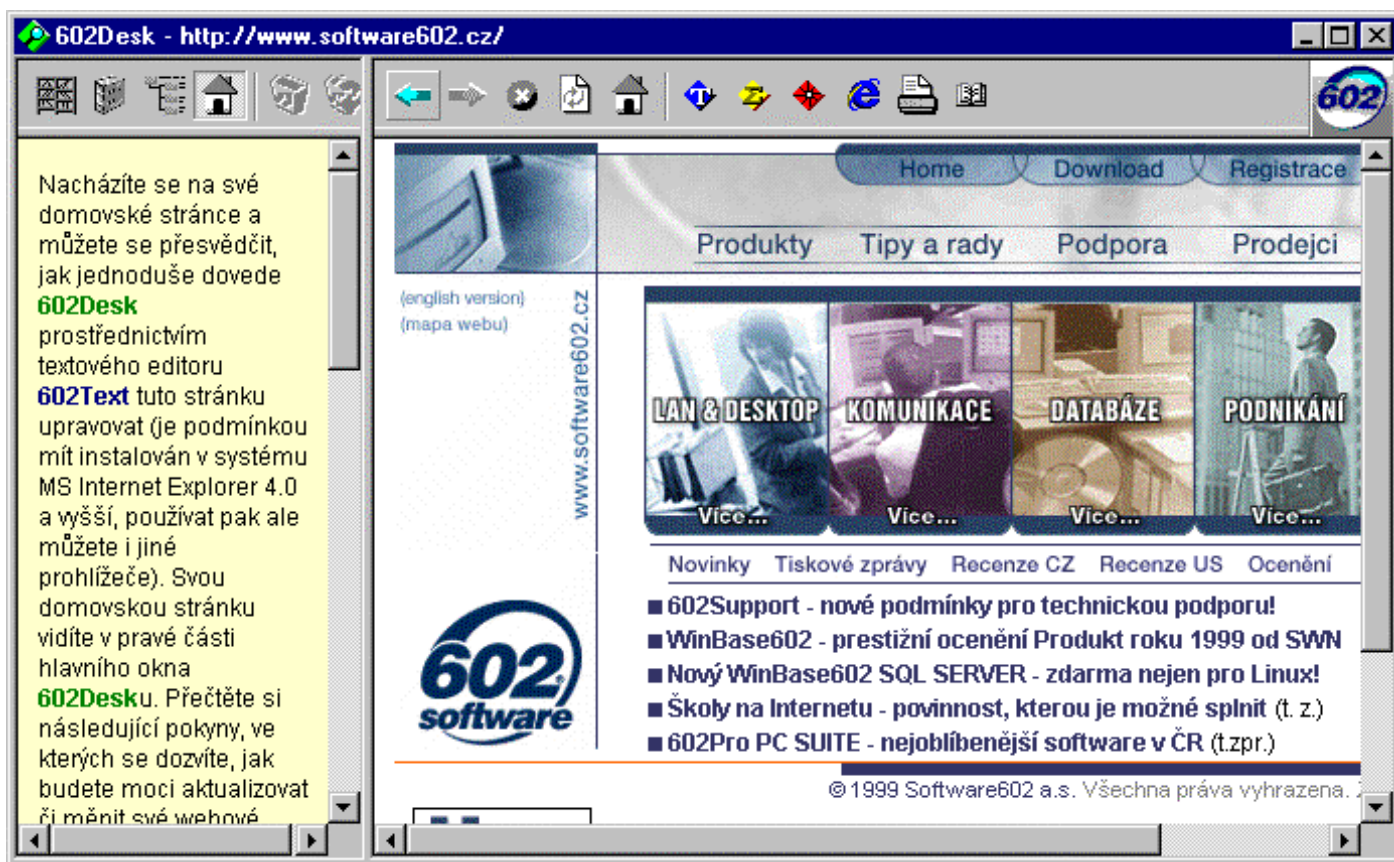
602Desk - http://www.software602.cz/

602

Nacházíte se na své domovské stránce a můžete se přesvědčit, jak jednoduše dovede **602Desk** prostřednictvím textového editoru **602Text** tuto stránku upravovat (je podmínkou mít instalován v systému MS Internet Explorer 4.0 a vyšší, používat pak ale můžete i jiné prohlížeče). Svou domovskou stránku vidíte v pravé části hlavního okna **602Desk**u. Přečtěte si následující pokyny, ve kterých se dozvíte, jak budete moci aktualizovat či měnit své webové

Home Download Registrace

Produkty Tipy a rady Podpora Prodejci

(english version)
(mapa webu)

www.software602.cz

LAN & DESKTOP KOMUNIKACE DATABÁZE PODNIKÁNÍ

Více... Více... Více... Více...

Novinky Tiskové zprávy Recenze CZ Recenze US Ocenění

■ 602Support - nové podmínky pro technickou podporu!
■ WinBase602 - prestižní ocenění Produkt roku 1999 od SWN
■ Nový WinBase602 SQL SERVER - zdarma nejen pro Linux!
■ Školy na Internetu - povinnost, kterou je možné splnit (t. z.)
■ 602Pro PC SUITE - nejoblíbenější software v ČR (t.zpr.)

602 software

© 1999 Software602 a.s. Všechna práva vyhrazena.